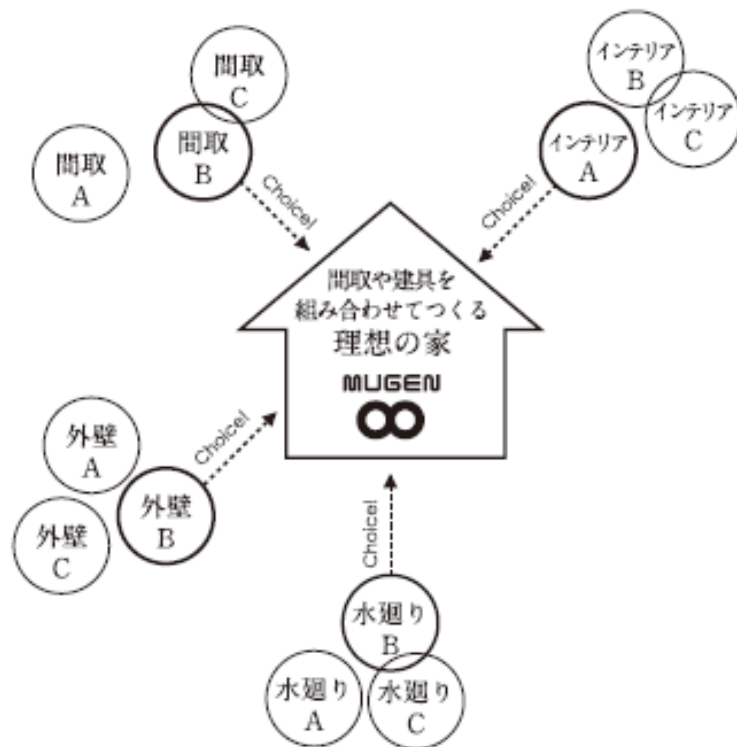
間取
C

間取
B

間取
A

Choice!

インテリア
B

インテリア
C

インテリア
A

Choice!

間取や建具を
組み合わせてつくる
理想の家

MUGEN
∞

外壁
A

外壁
B

外壁
C

Choice!

Choice!

水廻り
B

水廻り
A

水廻り
C